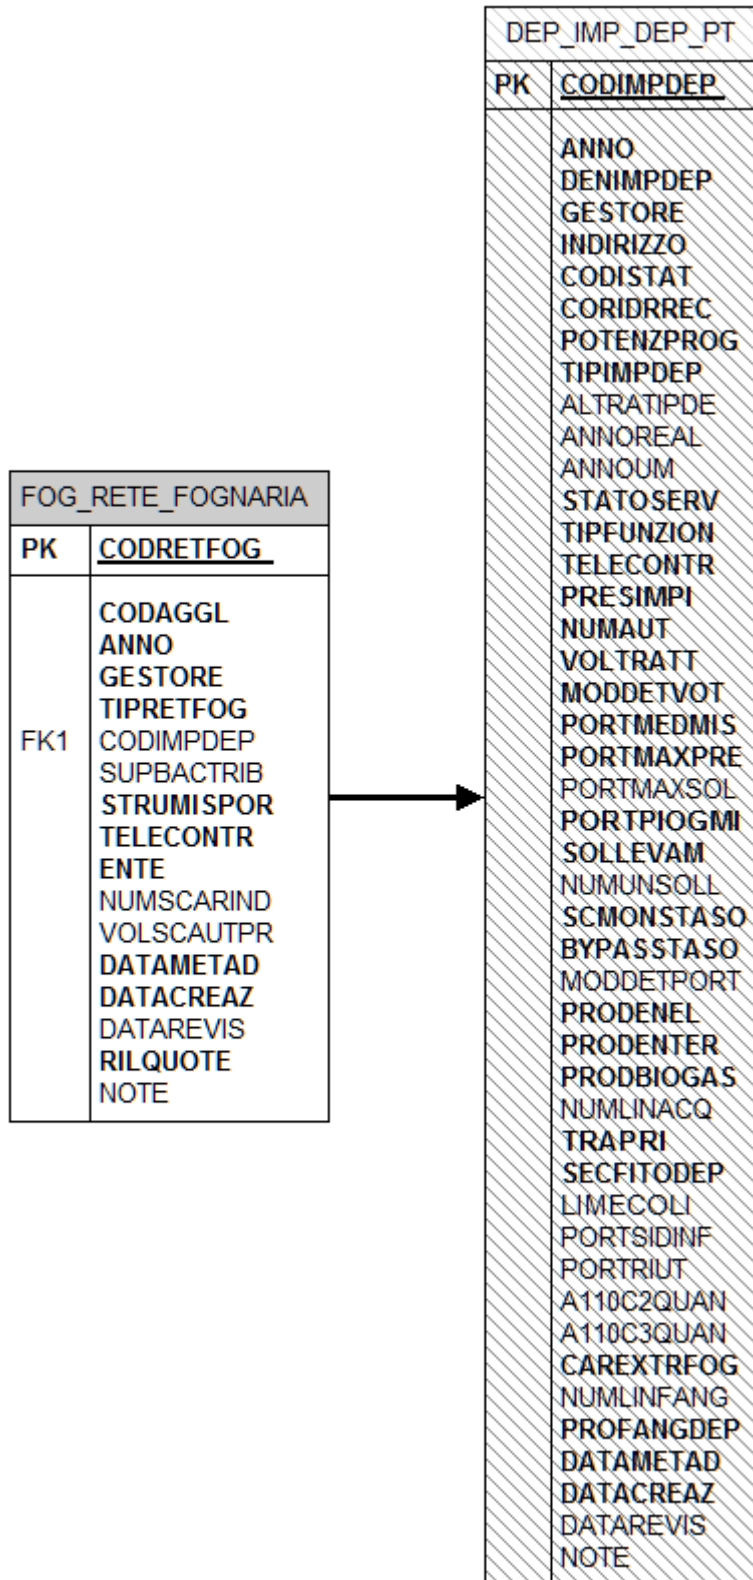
FOG_RETE_FOGNARIA

| PK | CODRETFOG |
|---|---|
| FK1 | CODAGGL ANNO GESTORE TIPRETFOG CODIMPDEP SUPBACTRIB STRUMISPOR TELECONTR ENTE NUMSCARIND VOLSCAUTPR DATAMETAD DATACREAZ DATAREVIS RILQUOTE NOTE |

DEP_IMP_DEP_PT

| PK | CODIMPDEP |
|---|---|
| | ANNO DENIMPDEP GESTORE INDIRIZZO CODISTAT CORIDRREC POTENZPROG TIPIMPDEP ALTRATIPDE ANNOREAL ANNOUM STATOSERV TIPFUNZION TELECONTR PRESIMPI NUMAUT VOLTRATT MODDETVOT PORTMEDMIS PORTMAXPRE PORTMAXSOL PORTPIOGMI SOLLEVAM NUMUNSOLL SCMONSTASO BYPASSTASO MODDETPORT PRODENEL PRODENTER PRODBIOGAS NUMLINACQ TRAPRI SECFITODEP LIMECOLI PORTSIDINF PORTRIUT A110C2QUAN A110C3QUAN CAREXTRFOG NUMLINFANG PROFANGDEP DATAMETAD DATACREAZ DATAREVIS NOTE |